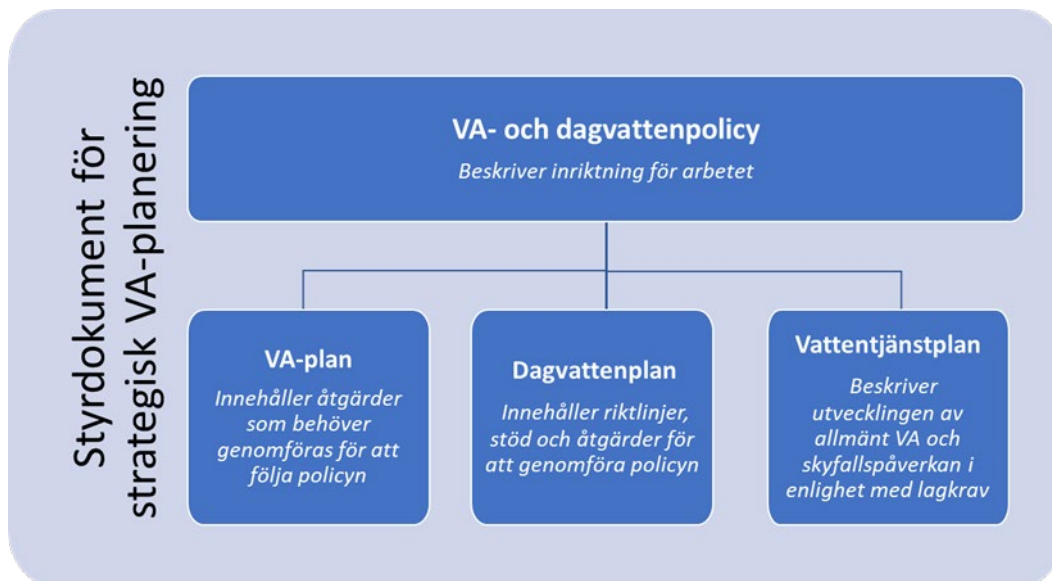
Styrdokument för strategisk VA-planering

VA- och dagvattenpolicy
Beskriver inriktning för arbetet

VA-plan
Innehåller åtgärder som behöver genomföras för att följa policyn

Dagvattenplan
Innehåller riktlinjer, stöd och åtgärder för att genomföra policyn

Vattentjänstplan
Beskriver utvecklingen av allmänt VA och skyfallspåverkan i enlighet med lagkrav